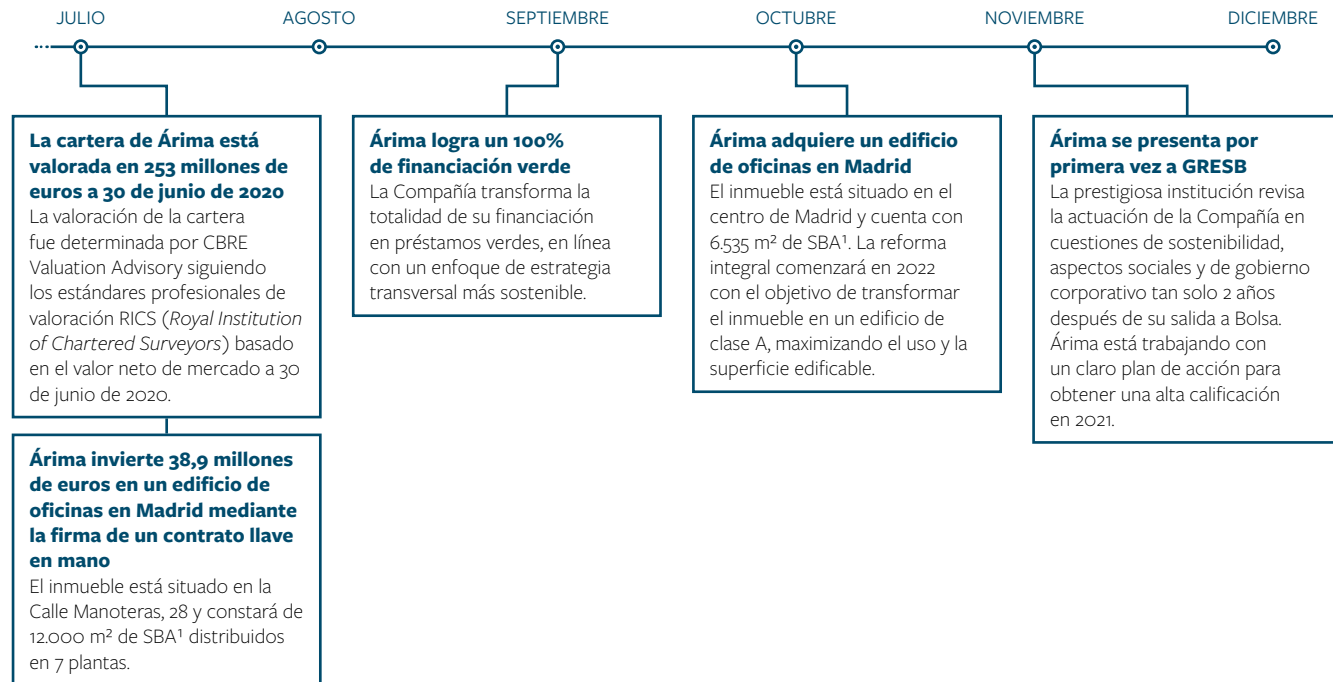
JULIO AGOSTO SEPTIEMBRE OCTUBRE NOVIEMBRE DICIEMBRE

**La cartera de Árima está valorada en 253 millones de euros a 30 de junio de 2020**
La valoración de la cartera fue determinada por CBRE Valuation Advisory siguiendo los estándares profesionales de valoración RICS (*Royal Institution of Chartered Surveyors*) basado en el valor neto de mercado a 30 de junio de 2020.

**Árima invierte 38,9 millones de euros en un edificio de oficinas en Madrid mediante la firma de un contrato llave en mano**
El inmueble está situado en la Calle Manoteras, 28 y constará de 12.000 m² de SBA¹ distribuidos en 7 plantas.

**Árima logra un 100% de financiación verde**
La Compañía transforma la totalidad de su financiación en préstamos verdes, en línea con un enfoque de estrategia transversal más sostenible.

**Árima adquiere un edificio de oficinas en Madrid**
El inmueble está situado en el centro de Madrid y cuenta con 6.535 m² de SBA¹. La reforma integral comenzará en 2022 con el objetivo de transformar el inmueble en un edificio de clase A, maximizando el uso y la superficie edificable.

**Árima se presenta por primera vez a GRESB**
La prestigiosa institución revisa la actuación de la Compañía en cuestiones de sostenibilidad, aspectos sociales y de gobierno corporativo tan solo 2 años después de su salida a Bolsa. Árima está trabajando con un claro plan de acción para obtener una alta calificación en 2021.